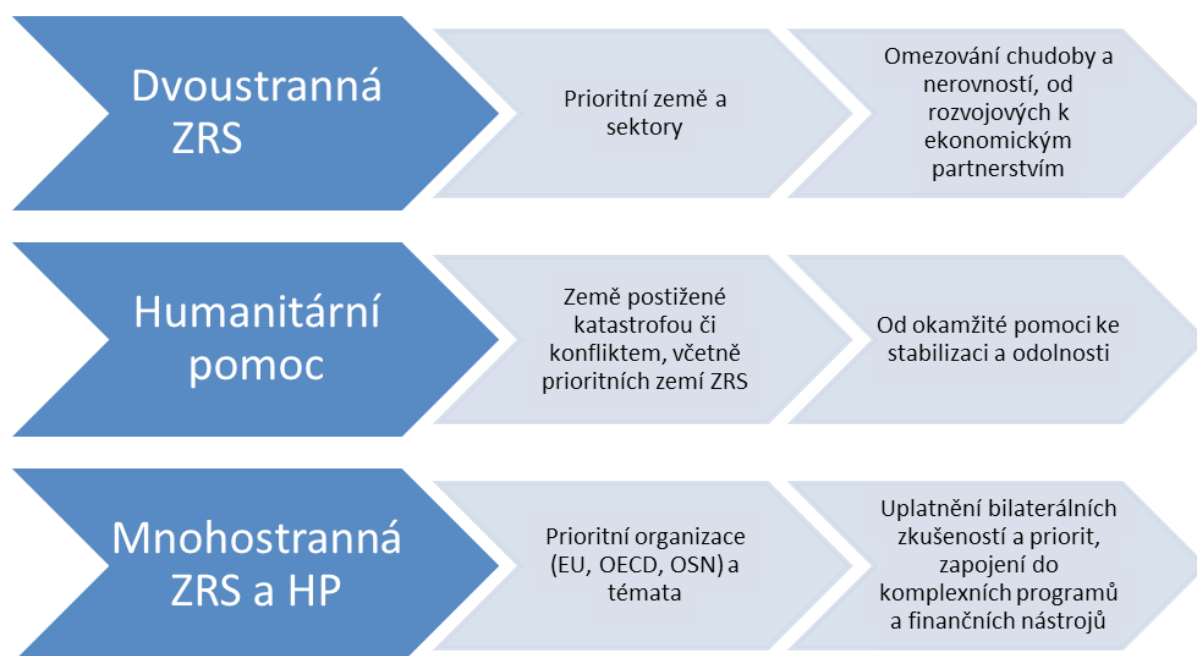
Dvoustranná ZRS

Prioritní země a sektory

Omezování chudoby a nerovností, od rozvojových k ekonomickým partnerstvím

Humanitární pomoc

Země postižené katastrofou či konfliktem, včetně prioritních zemí ZRS

Od okamžité pomoci ke stabilizaci a odolnosti

Mnohostranná ZRS a HP

Prioritní organizace (EU, OECD, OSN) a témata

Uplatnění bilaterálních zkušeností a priorit, zapojení do komplexních programů a finančních nástrojů